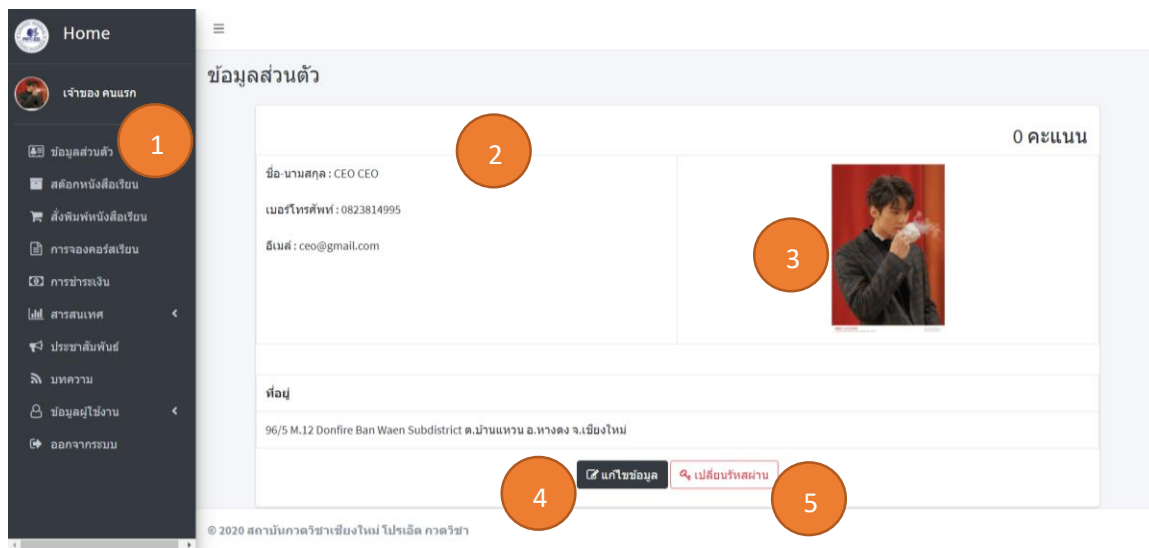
Home

เจ้าของ คนแรก

ข้อมูลส่วนตัว

สต๊อกหนังสือเรียน

สั่งพิมพ์หนังสือเรียน

การจองคอร์สเรียน

การชำระเงิน

สารสนเทศ

ประชาสัมพันธ์

บทความ

ข้อมูลผู้ใช้งาน

ออกจากระบบ

1

ข้อมูลส่วนตัว

2

0 คะแนน

ชื่อ-นามสกุล : CEO CEO

เบอร์โทรศัพท์ : 0823814995

อีเมล์ : ceo@gmail.com

3

ที่อยู่

96/5 M.12 Donfire Ban Waen Subdistrict ต.บ้านแหวน อ.หางดง จ.เชียงใหม่

4

แก้ไขข้อมูล

เปลี่ยนรหัสผ่าน

5

© 2020 สถาบันกวดวิชาเชียงใหม่ โปรเอ็ด กวดวิชา